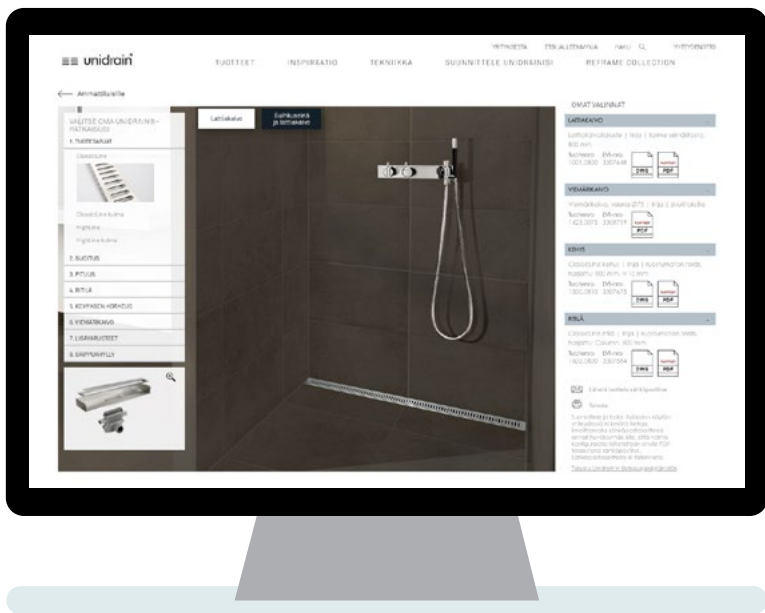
YRITYKSESTÄ ETSI JÄLLEENMYYJÄ HAKU YHTEYDENOTTO

unidrain

TUOTTEET INSPIRAATIO TEKNIIKKA SUUNNITTELE UNIDRAINISI REFRAME COLLECTION

Ammattilaisille

VALITSE OMA UNIDRAIN-RATKAISUSI

1. TUOTESARJA

ClassicLine

ClassicLine kulma

HighLine

HighLine kulma

2. SIJOITUS

3. PITUUS

4. RITILÄ

5. KEHYKSEN KORKEUS

6. VIEMÄRIKAIVO

7. LISÄVARUSTEET

8. ERIKOISMALLIT

Lattiakaivo

Suihkuseinä ja lattiakaivo

OMAT VALINNAT

LATTIAKAIVO

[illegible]

Tuoteno. EVI-no. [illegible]

DWG PDF

VIEMÄRIKAIVO

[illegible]

Tuoteno. EVI-no. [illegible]

PDF

KEHYS

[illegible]

Tuoteno. EVI-no. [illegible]

DWG PDF

RITILÄ

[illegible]

Tuoteno. EVI-no. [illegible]

DWG PDF

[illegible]

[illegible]

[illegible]